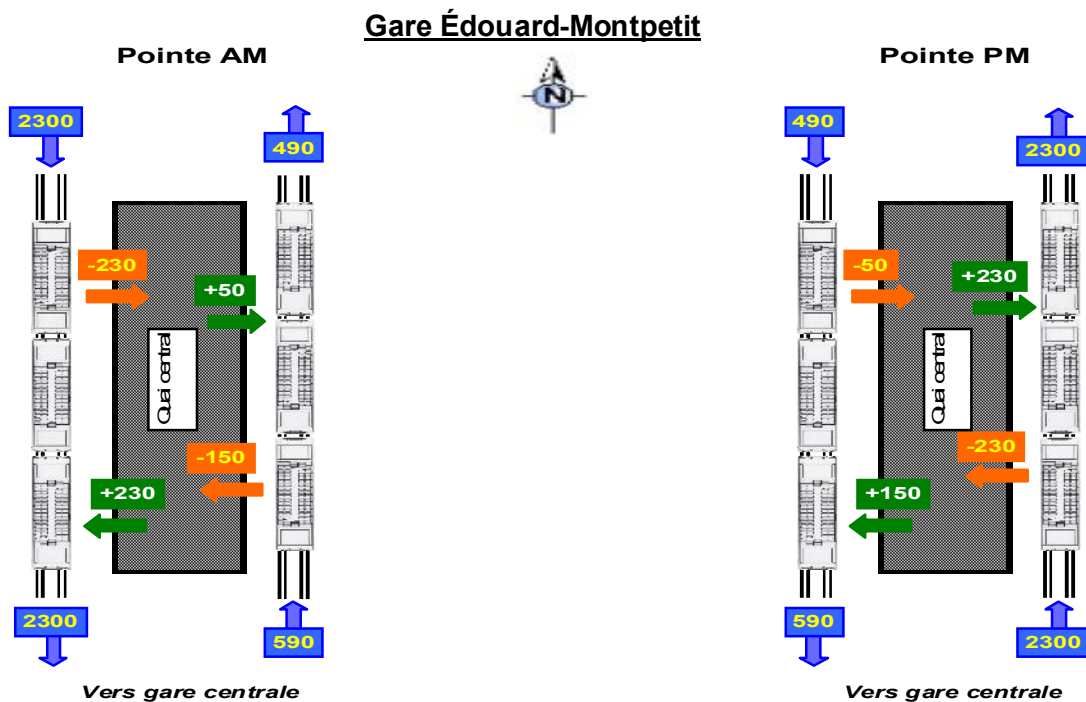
Gare Édouard-Montpetit

Pointe AM

N

2300

490

-230

+50

Quai central

-150

+230

2300

590

Vers gare centrale

Pointe PM

490

2300

-50

+230

Quai central

-230

+150

590

2300

Vers gare centrale